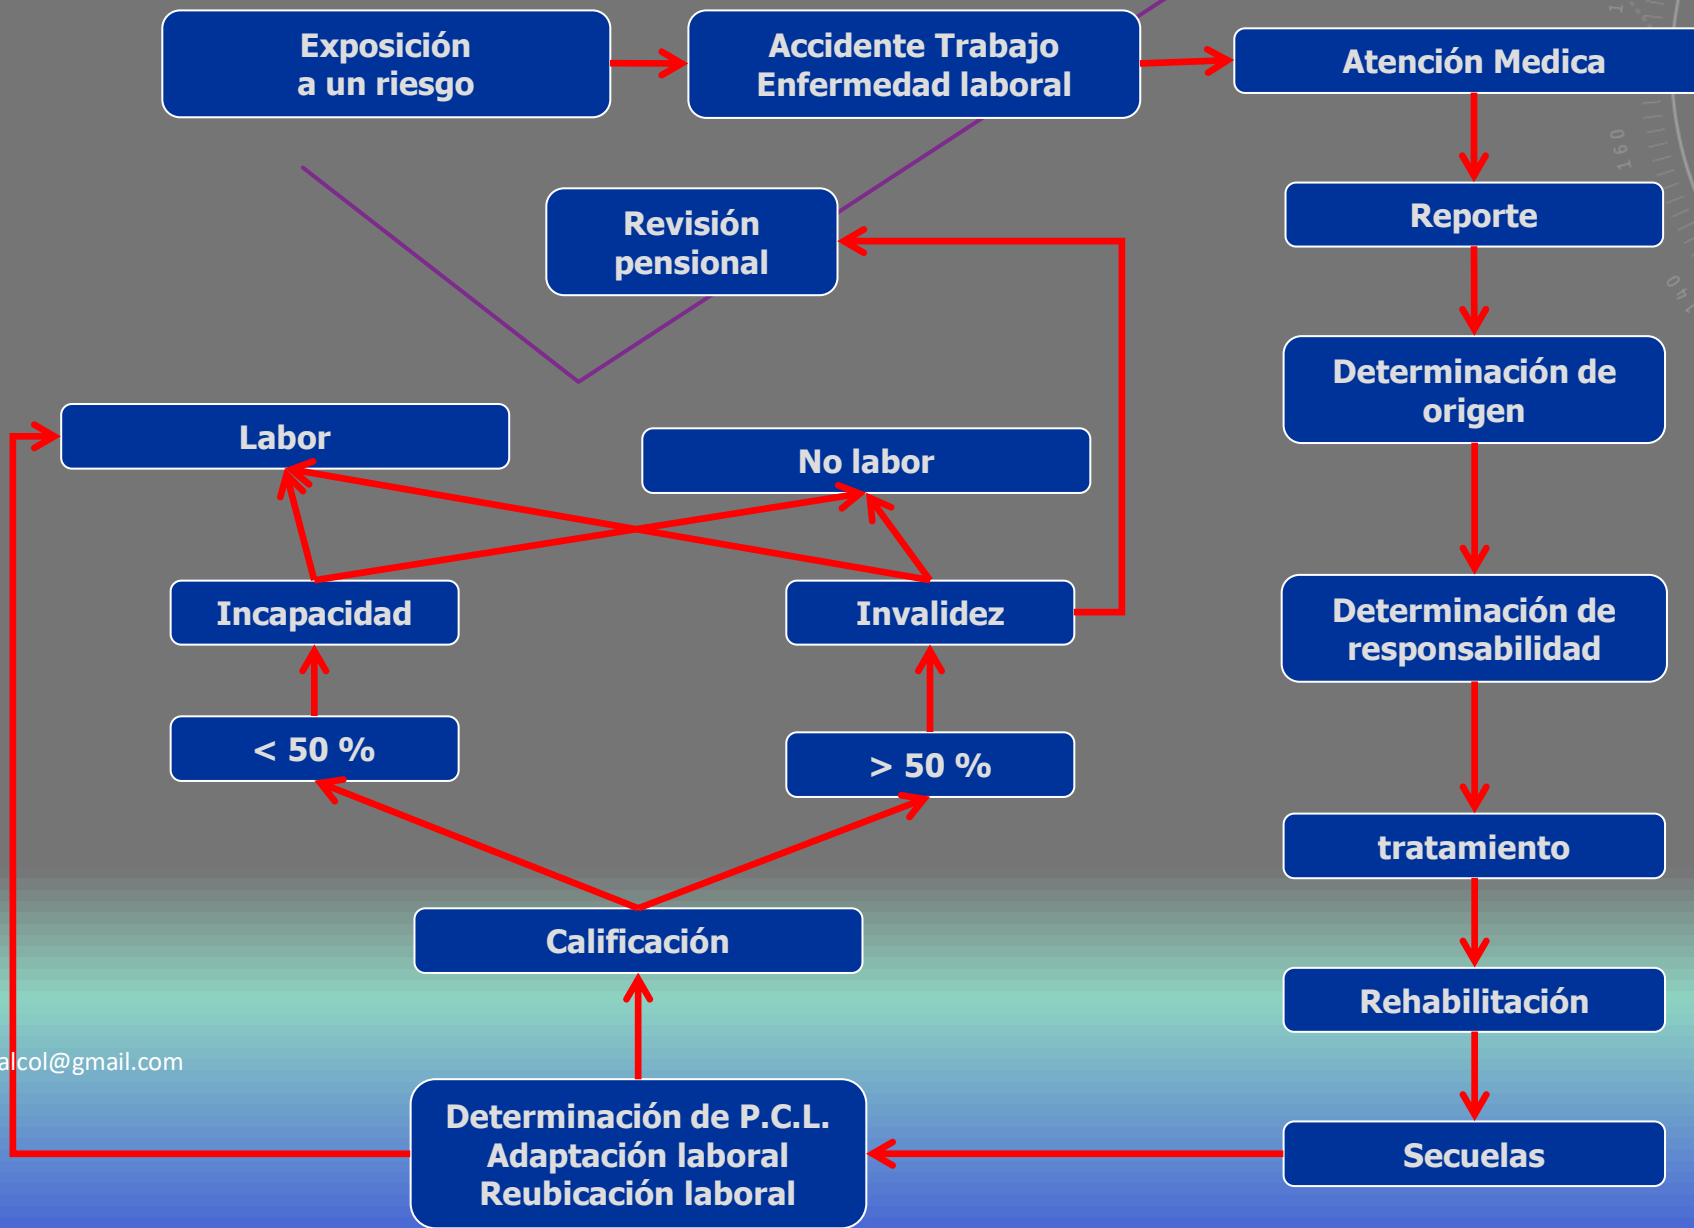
Exposición a un riesgo

Accidente Trabajo Enfermedad laboral

Atención Medica

Reporte

Revisión pensional

Determinación de origen

Labor

No labor

Incapacidad

Invalidez

Determinación de responsabilidad

< 50 %

> 50 %

tratamiento

Calificación

Rehabilitación

alcol@gmail.com

Determinación de P.C.L. Adaptación laboral Reubicación laboral

Secuelas